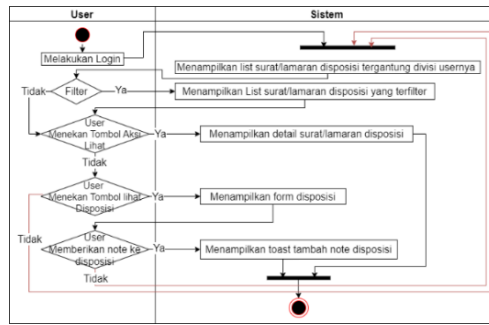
User

Sistem

Melakukan Login

Menampilkan list surat/lamaran disposisi tergantung divisi usernya

Tidak

Filter

Ya

Menampilkan List surat/lamaran disposisi yang terfilter

User Menekan Tombol Aksi Lihat

Ya

Menampilkan detail surat/lamaran disposisi

Tidak

User Menekan Tombol lihat Disposisi

Ya

Menampilkan form disposisi

Tidak

User Memberikan note ke disposisi

Ya

Menampilkan toast tambah note disposisi

Tidak